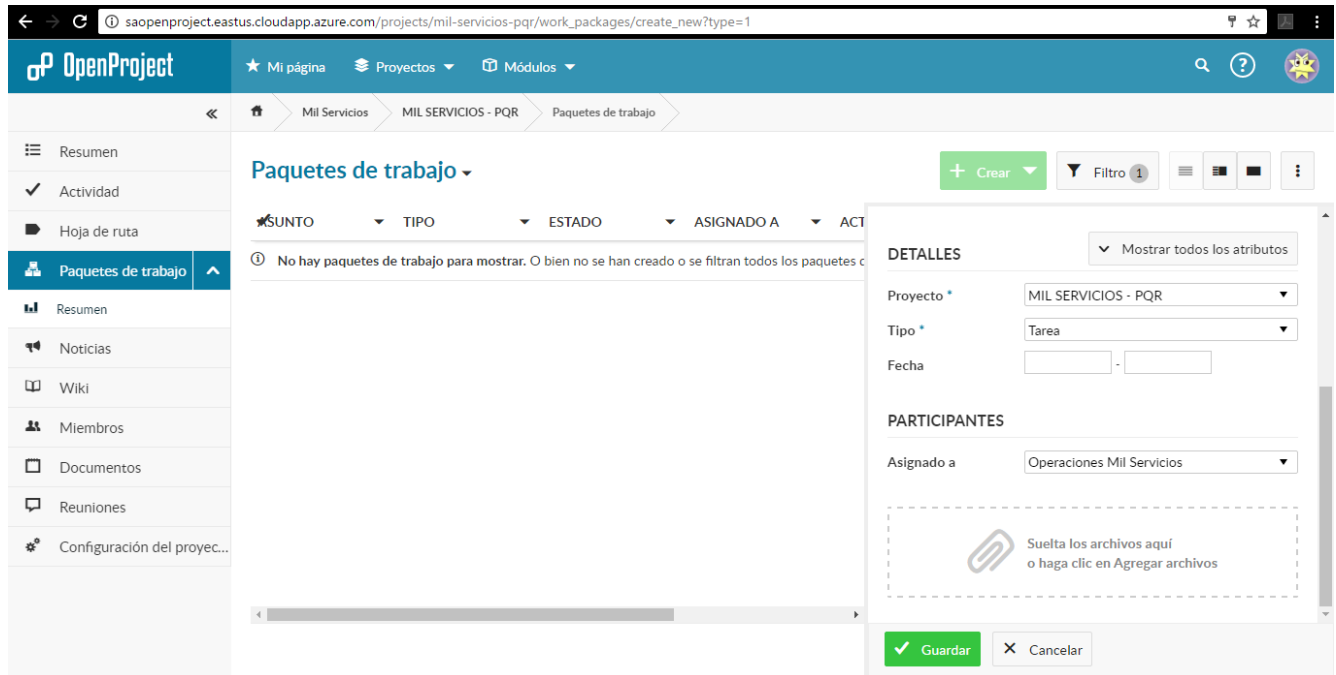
saopenproject.eastus.cloudapp.azure.com/projects/mil-servicios-pqr/work_packages/create_new?type=1

OpenProject

Mi página Proyectos Módulos

Mil Servicios MIL SERVICIOS - PQR Paquetes de trabajo

Resumen
Actividad
Hoja de ruta
Paquetes de trabajo
Resumen
Noticias
Wiki
Miembros
Documentos
Reuniones
Configuración del proyec...

Paquetes de trabajo

Crear Filtro 1

ASUNTO TIPO ESTADO ASIGNADO A ACT

No hay paquetes de trabajo para mostrar. O bien no se han creado o se filtran todos los paquetes d

DETALLES

Mostrar todos los atributos

Proyecto * MIL SERVICIOS - PQR

Tipo * Tarea

Fecha -

PARTICIPANTES

Asignado a Operaciones Mil Servicios

Suelta los archivos aquí
o haga clic en Agregar archivos

Guardar Cancelar